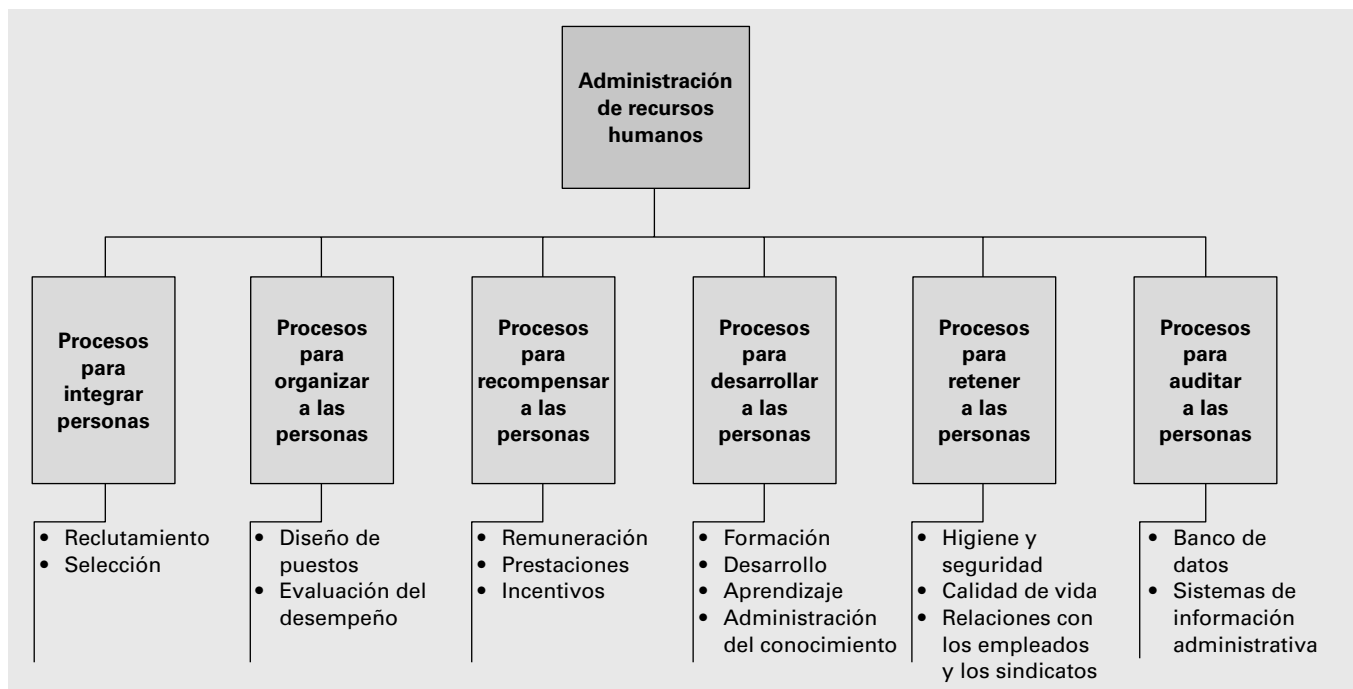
Administración de recursos humanos

Procesos para integrar personas

Procesos para organizar a las personas

Procesos para recompensar a las personas

Procesos para desarrollar a las personas

Procesos para retener a las personas

Procesos para auditar a las personas

• Reclutamiento
• Selección

• Diseño de puestos
• Evaluación del desempeño

• Remuneración
• Prestaciones
• Incentivos

• Formación
• Desarrollo
• Aprendizaje
• Administración del conocimiento

• Higiene y seguridad
• Calidad de vida
• Relaciones con los empleados y los sindicatos

• Banco de datos
• Sistemas de información administrativa